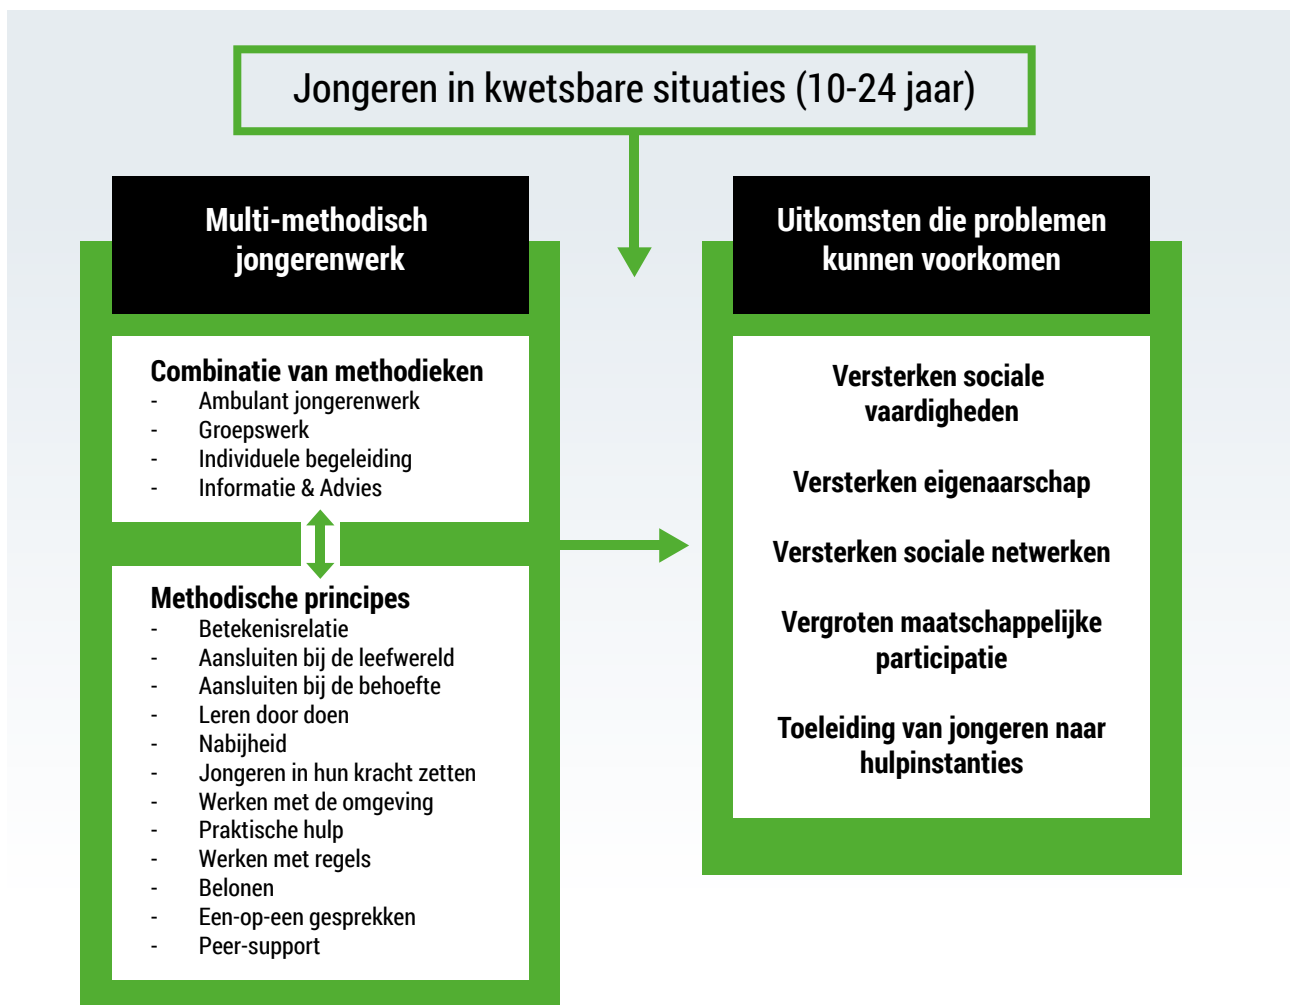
Jongeren in kwetsbare situaties (10-24 jaar)

Multi-methodisch jongerenwerk

Combinatie van methodieken
- Ambulant jongerenwerk
- Groepswerk
- Individuele begeleiding
- Informatie & Advies

Methodische principes
- Betekenisrelatie
- Aansluiten bij de leefwereld
- Aansluiten bij de behoefte
- Leren door doen
- Nabijheid
- Jongeren in hun kracht zetten
- Werken met de omgeving
- Praktische hulp
- Werken met regels
- Belonen
- Een-op-een gesprekken
- Peer-support

Uitkomsten die problemen kunnen voorkomen

Versterken sociale vaardigheden

Versterken eigenaarschap

Versterken sociale netwerken

Vergroten maatschappelijke participatie

Toeleiding van jongeren naar hulpinstanties